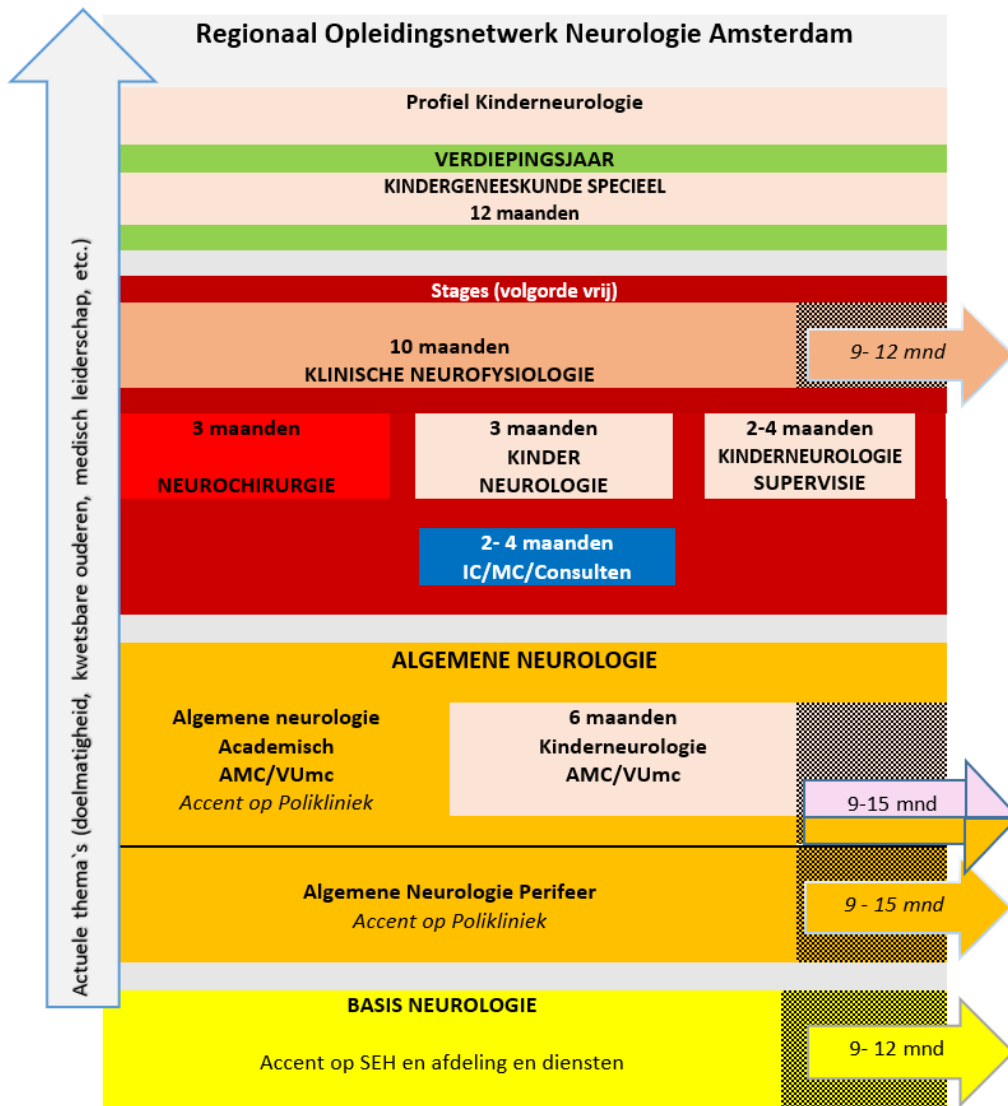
Regionaal Opleidingsnetwerk Neurologie Amsterdam

Profiel Kinderneurologie

VERDIEPINGSJAAR

KINDERGENEESKUNDE SPECIEEL
12 maanden

Stages (volgorde vrij)

10 maanden
KLINISCHE NEUROFYSIOLOGIE

9- 12 mnd

3 maanden
NEUROCHIRURGIE

3 maanden
KINDER
NEUROLOGIE

2-4 maanden
KINDERNEUROLOGIE
SUPERVISIE

2- 4 maanden
IC/MC/Consulten

ALGEMENE NEUROLOGIE

Algemene neurologie
Academisch
AMC/VUmc
Accent op Polikliniek

6 maanden
Kinderneurologie
AMC/VUmc

9-15 mnd

Algemene Neurologie Perifeer
Accent op Polikliniek

9 - 15 mnd

BASIS NEUROLOGIE

Accent op SEH en afdeling en diensten

9- 12 mnd

Actuele thema´s (doelmatigheid, kwetsbare ouderen, medisch leiderschap, etc.)